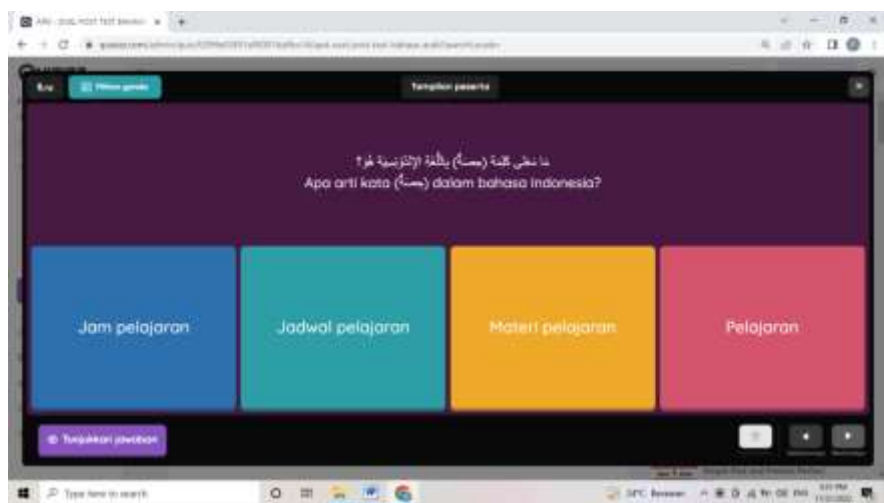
Tampilan peserta

ما معنى كلمة (حصة) باللغة الإندونيسية هو؟
Apa arti kata (حصة) dalam bahasa Indonesia?

Jam pelajaran

Jadwal pelajaran

Materi pelajaran

Pelajaran

Tunjukkan jawaban

Type here to search

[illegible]